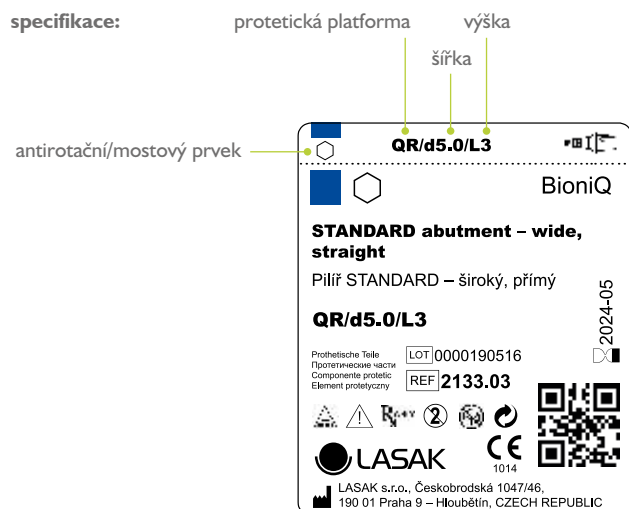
specifikace:

protetická platforma

šířka

výška

antirotační/mostový prvek

QR/d5.0/L3

BioniQ

STANDARD abutment – wide, straight

Pilíř STANDARD – široký, přímý

QR/d5.0/L3

2024-05

Prothetische Teile
Протетические части
Componente protetic
Element protetyczny

LOT 0000190516

REF 2133.03

2

LASAK

CE
1014

LASAK s.r.o., Českobrodská 1047/46,
190 01 Praha 9 – Hloubětín, CZECH REPUBLIC